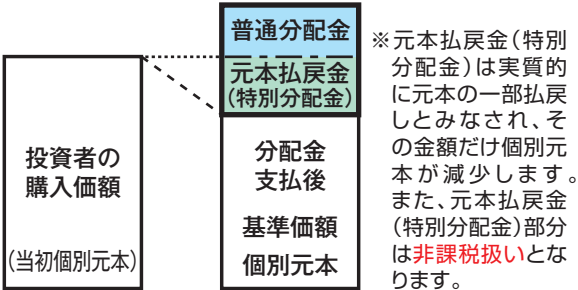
普通分配金

元本払戻金
(特別分配金)

投資者の
購入価額

(当初個別元本)

分配金
支払後

基準価額

個別元本

※元本払戻金(特別分配金)は実質的に元本の一部払戻しとみなされ、その金額だけ個別元本が減少します。また、元本払戻金(特別分配金)部分は非課税扱いとなります。